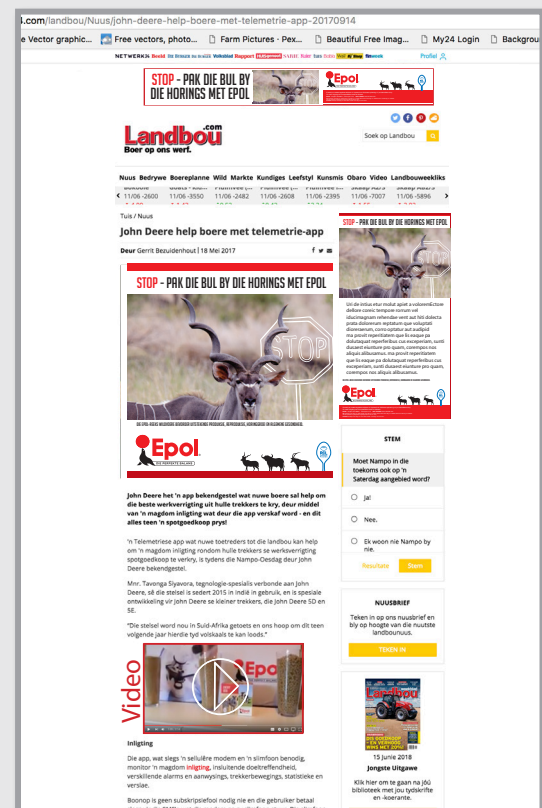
.com/landbou/Nuus/john-deere-help-boere-met-telemetrie-app-20170914

Vector graphic... Free vectors, photo... Farm Pictures - Pex... Beautiful Free Imag... My24 Login Backgrou

NETWERK24 Beeld Die Burger Volksblad Rapport Huisgenoot SARIE Kuier Landbou Weg

Profiel

STOP - PAK DIE BUL BY DIE HORINGS MET EPOL

Epol

Landbou.com
Boer op ons werf.

Soek op Landbou

Nuus Bedrywe Boereplanne Wild Markte Kundiges Leefstyl Kunsmis Obaro Video Landbouweekliks

11/06 -2600 | 11/06 -3550 | 11/06 -2482 | 11/06 -2608 | 11/06 -2395 | 11/06 -7007 | 11/06 -5896

Tuis / Nuus

John Deere help boere met telemetrie-app

Deur Gerrit Bezuidenhout | 18 Mei 2017

STOP - PAK DIE BUL BY DIE HORINGS MET EPOL

STOP

Epol

STOP - PAK DIE BUL BY DIE HORINGS MET EPOL

Uit die intus etur molut apiet a volorem dellore conec tempore rorrum vel iducimagnam rehendae vent aut his dolecta prata dolorenam septatum que voluptati diorerenam, corro optatur aut audipid ma posunt repertiatem que lis eaque pa dolutaquat reperferibus cus excepernam, sunti dusaeri eiuntiure pro quam, corempos nos aliquis alibusamus.

Epol

John Deere het 'n app bekendgestel wat nuwe boere sal help om die beste werkverrigting uit hulle trekkers te kry, deur middel van 'n magdom inligting wat deur die app verskaf word - en dit alles teen 'n spotgoedkoop prys!

'n Telemetriese app wat nuwe toetreders tot die landbou kan help om 'n magdom inligting rondom hulle trekkers se werkverrigting spotgoedkoop te verkry, is tydens die Nampo-Oesdag deur John Deere bekendgestel.

Mnr. Tavonga Siyavora, tegnologie-spesialis verbonde aan John Deere, sê die stelsel is sedert 2015 in Indië in gebruik, en is spesiale ontwikkeling vir John Deere se kleiner trekkers, die John Deere 5D en 5E.

"Die stelsel word nou in Suid-Afrika getoets en ons hoop om dit teen volgende jaar hierdie tyd volskaals te kan loods."

Video

Epol

Inligting

Die app, wat slegs 'n sellulêre modem en 'n slimfoon benodig, monitor 'n magdom inligting, insluitende doeltreffendheid, verskillende alarms en aanwysings, trekkerbewegings, statistieke en verslae.

Boonop is geen subskripsiefooi nodig nie en die gebruiker betaal

STEM

Moet Nampo in die toekoms ook op 'n Saterdag aangebied word?

Ja!

Nee.

Ek woon nie Nampo by nie.

Resultate Stem

NUUSBRIEF

Teken in op ons nuusbrief en bly op hoogte van die nuutste landbounuus.

TEKEN IN

Landbou

15 Junie 2018
Jongste Uitgawe

Klik hier om te gaan na jou biblioteek met jou tydskrifte en -koerante.